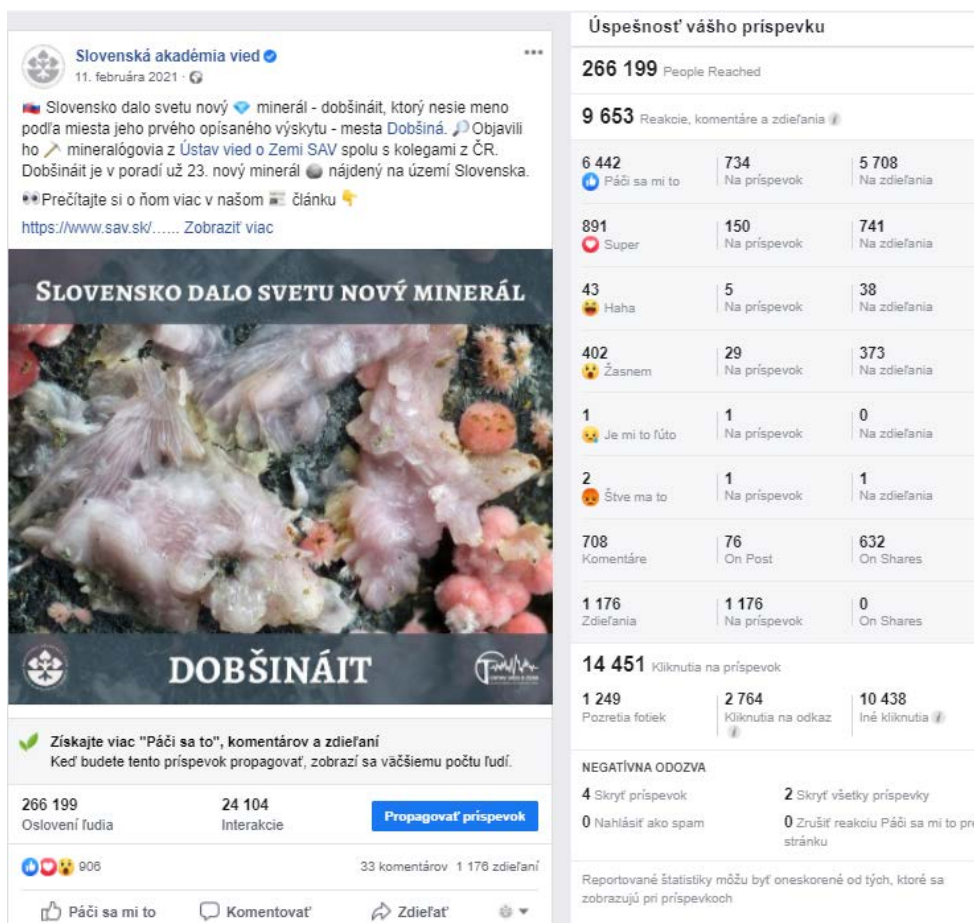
Slovenská akadémia vied
11. februára 2021 ·

Slovensko dalo svetu nový minerál - dobšináit, ktorý nesie meno podľa miesta jeho prvého opísaného výskytu - mesta Dobšiná. Objavili ho mineralógovia z Ústav vied o Zemi SAV spolu s kolegami z ČR. Dobšináit je v poradí už 23. nový minerál nájdený na území Slovenska.

Prečítajte si o ňom viac v našom článku

https://www.sav.sk/...... Zobraziť viac

SLOVENSKO DALO SVETU NOVÝ MINERÁL

DOBŠINÁIT

Získajte viac "Páči sa to", komentárov a zdieľaní
Keď budete tento príspevok propagovať, zobrazí sa väčšiemu počtu ľudí.

266 199
Oslovení ľudia

24 104
Interakcie

Propagovať príspevok

906

33 komentárov 1 176 zdieľaní

Páči sa mi to
Komentovať
Zdieľať

Úspešnosť vášho príspevku

266 199 People Reached

9 653 Reakcie, komentáre a zdieľania

| | | |
|---|---|---|
| 6 442 Páči sa mi to | 734 Na príspevok | 5 708 Na zdieľania |
| 891 Super | 150 Na príspevok | 741 Na zdieľania |
| 43 Haha | 5 Na príspevok | 38 Na zdieľania |
| 402 Žasnem | 29 Na príspevok | 373 Na zdieľania |
| 1 Je mi to ľúto | 1 Na príspevok | 0 Na zdieľania |
| 2 Štve ma to | 1 Na príspevok | 1 Na zdieľania |
| 708 Komentáre | 76 On Post | 632 On Shares |
| 1 176 Zdieľania | 1 176 Na príspevok | 0 On Shares |

14 451 Kliknutia na príspevok

| | | |
|---|---|---|
| 1 249 Pozretia fotiek | 2 764 Kliknutia na odkaz | 10 438 Iné kliknutia |

NEGATÍVNA ODOZVA

4 Skryť príspevok
2 Skryť všetky príspevky
0 Nahlásiť ako spam
0 Zrušiť reakciu Páči sa mi to pr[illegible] stránku

Reportované štatistiky môžu byť oneskorené od tých, ktoré sa zobrazujú pri príspevkoch